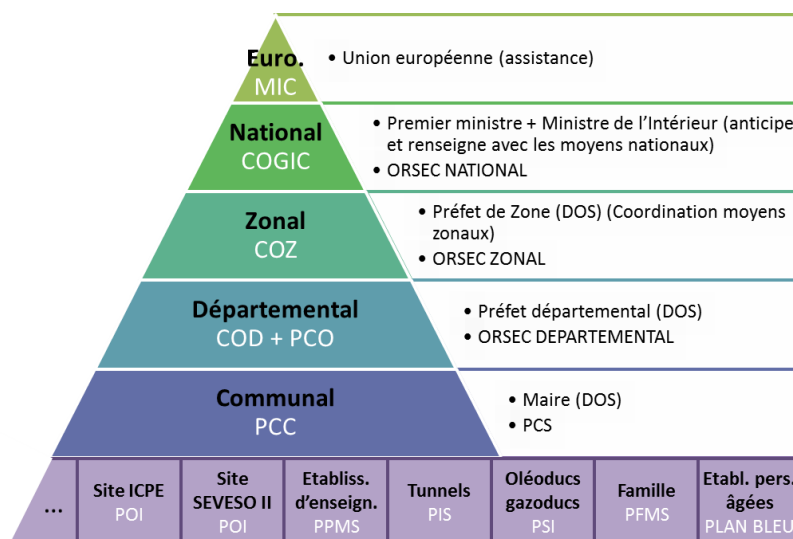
Euro.
MIC

• Union européenne (assistance)

National
COGIC

• Premier ministre + Ministre de l'Intérieur (anticipe et renseigne avec les moyens nationaux)
• ORSEC NATIONAL

Zonal
COZ

• Préfet de Zone (DOS) (Coordination moyens zonaux)
• ORSEC ZONAL

Départemental
COD + PCO

• Préfet départemental (DOS)
• ORSEC DEPARTEMENTAL

Communal
PCC

• Maire (DOS)
• PCS

| ... | Site ICPE POI | Site SEVESO II POI | Etabliss. d'enseign. PPMS | Tunnels PIS | Oléoducs gazoducs PSI | Famille PFMS | Etabl. pers. âgées PLAN BLEU |
|---|---|---|---|---|---|---|---|